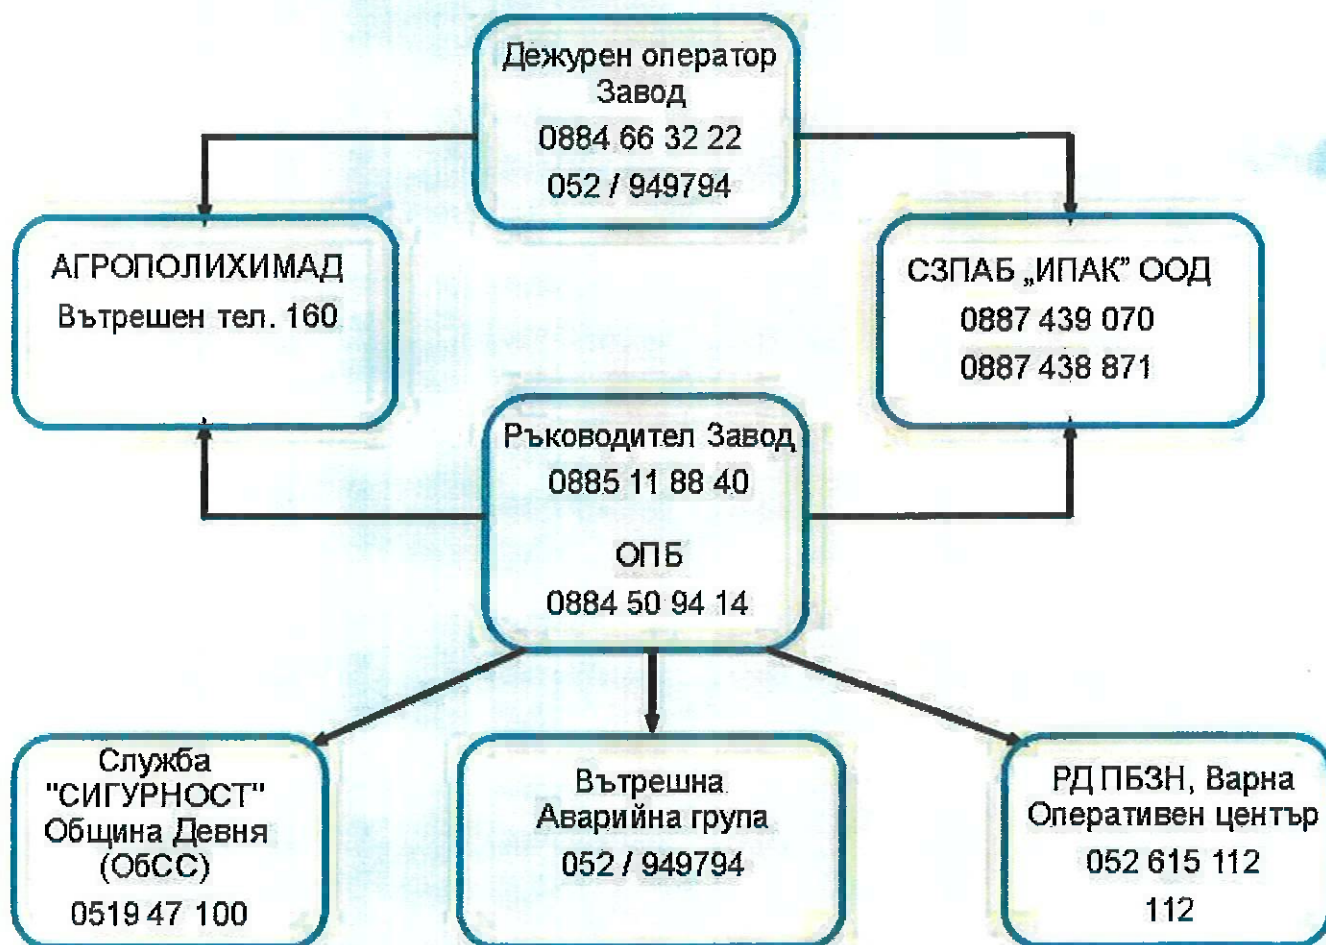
Дежурен оператор Завод
0884 66 32 22
052 / 949794

АГРОПОЛИХИМАД
Вътрешен тел. 160

СЗПАБ „ИПАК" ООД
0887 439 070
0887 438 871

Ръководител Завод
0885 11 88 40

ОПБ
0884 50 94 14

Служба "СИГУРНОСТ" Община Девня (ОбСС)
0519 47 100

Вътрешна Аварийна група
052 / 949794

РД ПБЗН, Варна Оперативен център
052 615 112
112